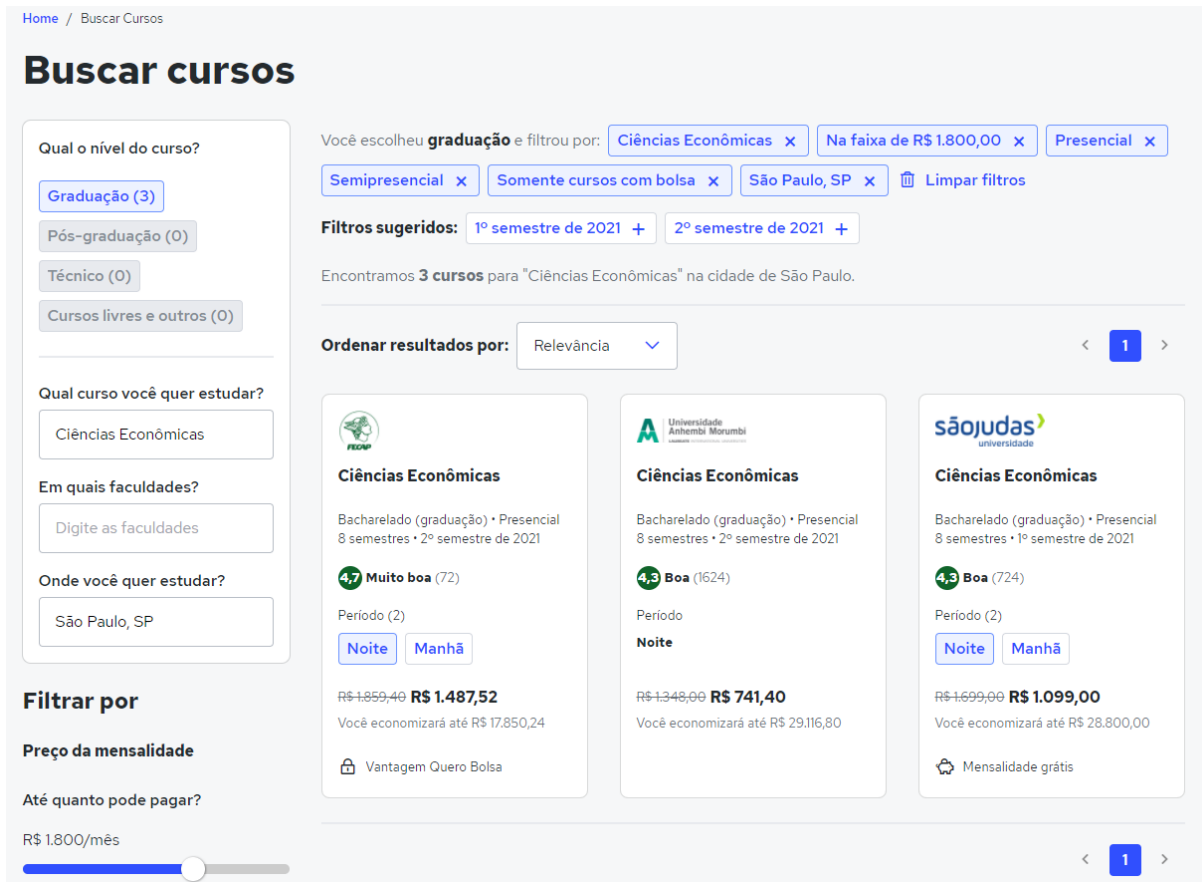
Home / Buscar Cursos

Buscar cursos

Qual o nível do curso?

Graduação (3)

Pós-graduação (0)

Técnico (0)

Cursos livres e outros (0)

Qual curso você quer estudar?

Ciências Econômicas

Em quais faculdades?

Digite as faculdades

Onde você quer estudar?

São Paulo, SP

Filtrar por

Preço da mensalidade

Até quanto pode pagar?

R$ 1.800/mês

Você escolheu graduação e filtrou por: Ciências Econômicas × Na faixa de R$ 1.800,00 × Presencial × Semipresencial × Somente cursos com bolsa × São Paulo, SP × Limpar filtros

Filtros sugeridos: 1º semestre de 2021 + 2º semestre de 2021 +

Encontramos 3 cursos para "Ciências Econômicas" na cidade de São Paulo.

Ordenar resultados por: Relevância

1

FECAP

Ciências Econômicas

Bacharelado (graduação) • Presencial
8 semestres • 2º semestre de 2021

4,7 Muito boa (72)

Período (2)

Noite Manhã

R$ 1.859,40 R$ 1.487,52
Você economizará até R$ 17.850,24

Vantagem Quero Bolsa

Universidade Anhembi Morumbi

Ciências Econômicas

Bacharelado (graduação) • Presencial
8 semestres • 2º semestre de 2021

4,3 Boa (1624)

Período

Noite

R$ 1.348,00 R$ 741,40
Você economizará até R$ 29.116,80

sãojudas universidade

Ciências Econômicas

Bacharelado (graduação) • Presencial
8 semestres • 1º semestre de 2021

4,3 Boa (724)

Período (2)

Noite Manhã

R$ 1.699,00 R$ 1.099,00
Você economizará até R$ 28.800,00

Mensalidade grátis

1